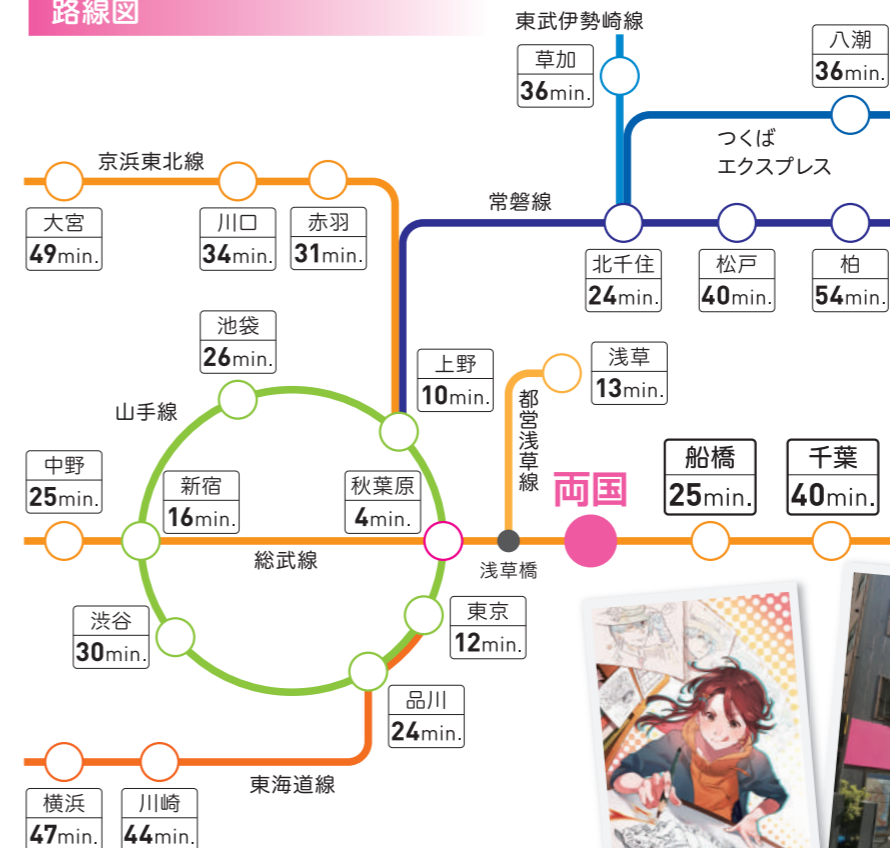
路線図

東武伊勢崎線

草加
36min.

八潮
36min.

つくば
エクスプレス

京浜東北線

大宮
49min.

川口
34min.

赤羽
31min.

常磐線

北千住
24min.

松戸
40min.

柏
54min.

池袋
26min.

上野
10min.

浅草
13min.

山手線

都営浅草線

中野
25min.

新宿
16min.

秋葉原
4min.

両国

船橋
25min.

千葉
40min.

総武線

浅草橋

渋谷
30min.

東京
12min.

品川
24min.

東海道線

横浜
47min.

川崎
44min.